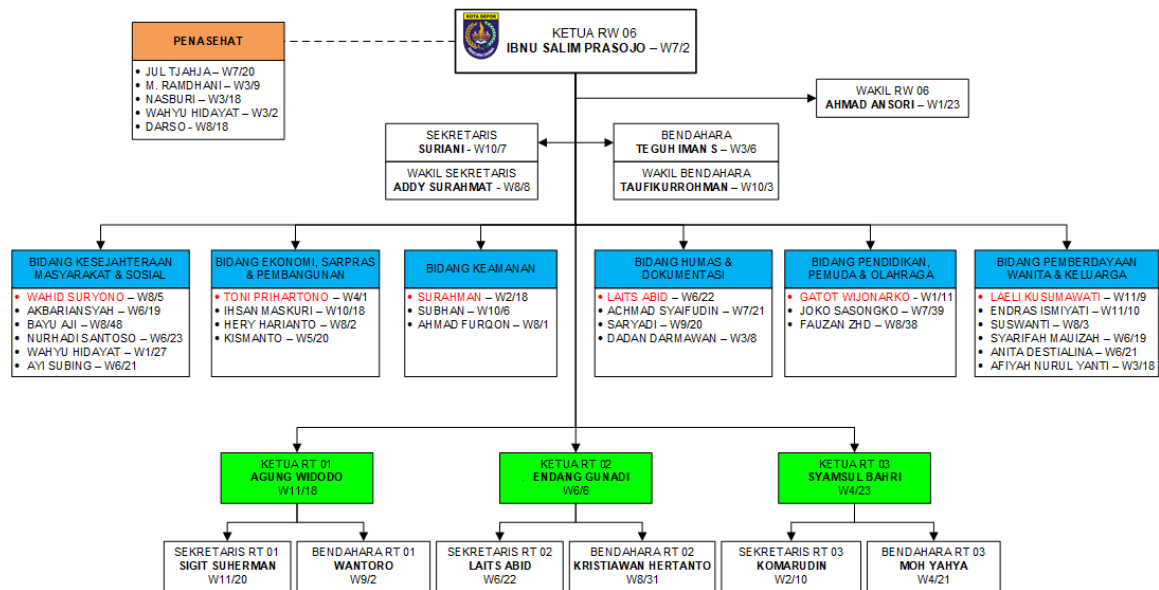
KOTA DEPOK

KETUA RW 06
IBNU SALIM PRASOJO – W7/2

PENASEHAT
• JUL TJAHJA – W7/20
• M. RAMDHANI – W3/9
• NASBURI – W3/18
• WAHYU HIDAYAT – W3/2
• DARSO - W8/18

WAKIL RW 06
AHMAD ANSORI – W1/23

SEKRETARIS
SURIANI – W10/7

WAKIL SEKRETARIS
ADDY SURAHMAT - W8/8

BENDAHARA
TEGUH IMAN S – W3/6

WAKIL BENDAHARA
TAUFIKURROHMAN – W10/3

BIDANG KESEJAHTERAAN MASYARAKAT & SOSIAL
• WAHID SURYONO – W8/5
• AKBARIANSYAH – W6/19
• BAYU AJI – W8/48
• NURHADI SANTOSO – W6/23
• WAHYU HIDAYAT – W1/27
• AYI SUBING – W6/21

BIDANG EKONOMI, SARPRAS & PEMBANGUNAN
• TONI PRIHARTONO – W4/1
• IHSAN MASKURI – W10/18
• HERY HARIANTO – W8/2
• KISMANTO – W5/20

BIDANG KEAMANAN
• SURAHMAN – W2/18
• SUBHAN – W10/6
• AHMAD FURQON – W8/1

BIDANG HUMAS & DOKUMENTASI
• LAITS ABID – W6/22
• ACHMAD SYAIFUDIN – W7/21
• SARYADI – W9/20
• DADAN DARMAWAN – W3/8

BIDANG PENDIDIKAN, PEMUDA & OLAHRAGA
• GATOT WIJONARKO – W1/11
• JOKO SASONGKO – W7/39
• FAUZAN ZHD – W8/38

BIDANG PEMBERDAYAAN WANITA & KELUARGA
• LAELI KUSUMAWATI – W11/9
• ENDRAS ISMIYATI – W11/10
• SUSWANTI – W8/3
• SYARIFAH MAUIZAH – W6/19
• ANITA DESTIALINA – W6/21
• AFIYAH NURUL YANTI – W3/18

KETUA RT 01
AGUNG WIDODO
W11/18

KETUA RT 02
ENDANG GUNADI
W6/6

KETUA RT 03
SYAMSUL BAHRI
W4/23

SEKRETARIS RT 01
SIGIT SUHERMAN
W11/20

BENDAHARA RT 01
WANTORO
W9/2

SEKRETARIS RT 02
LAITS ABID
W6/22

BENDAHARA RT 02
KRISTIAWAN HERTANTO
W8/31

SEKRETARIS RT 03
KOMARUDIN
W2/10

BENDAHARA RT 03
MOH YAHYA
W4/21